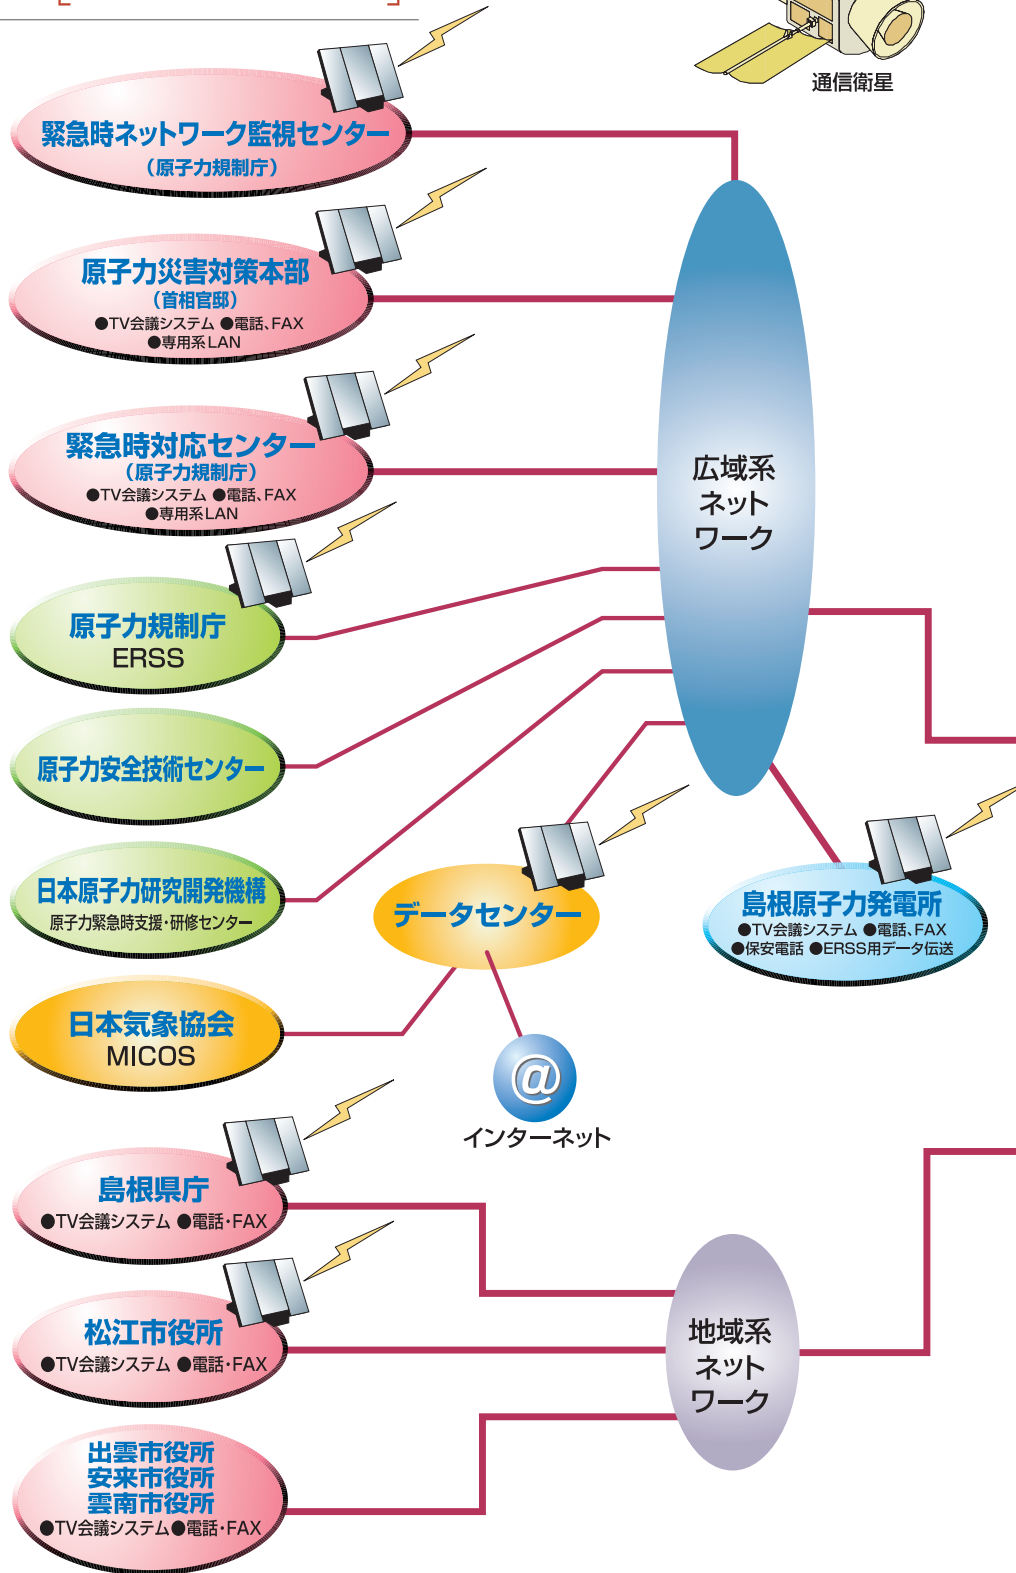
通信衛星

緊急時ネットワーク監視センター
（原子力規制庁）

原子力災害対策本部
（首相官邸）
●TV会議システム ●電話、FAX
●専用系LAN

緊急時対応センター
（原子力規制庁）
●TV会議システム ●電話、FAX
●専用系LAN

原子力規制庁
ERSS

原子力安全技術センター

日本原子力研究開発機構
原子力緊急時支援・研修センター

日本気象協会
MICOS

広域系
ネット
ワーク

データセンター

島根原子力発電所
●TV会議システム ●電話、FAX
●保安電話 ●ERSS用データ伝送

インターネット

島根県庁
●TV会議システム ●電話・FAX

松江市役所
●TV会議システム ●電話・FAX

出雲市役所
安来市役所
雲南市役所
●TV会議システム●電話・FAX

地域系
ネット
ワーク